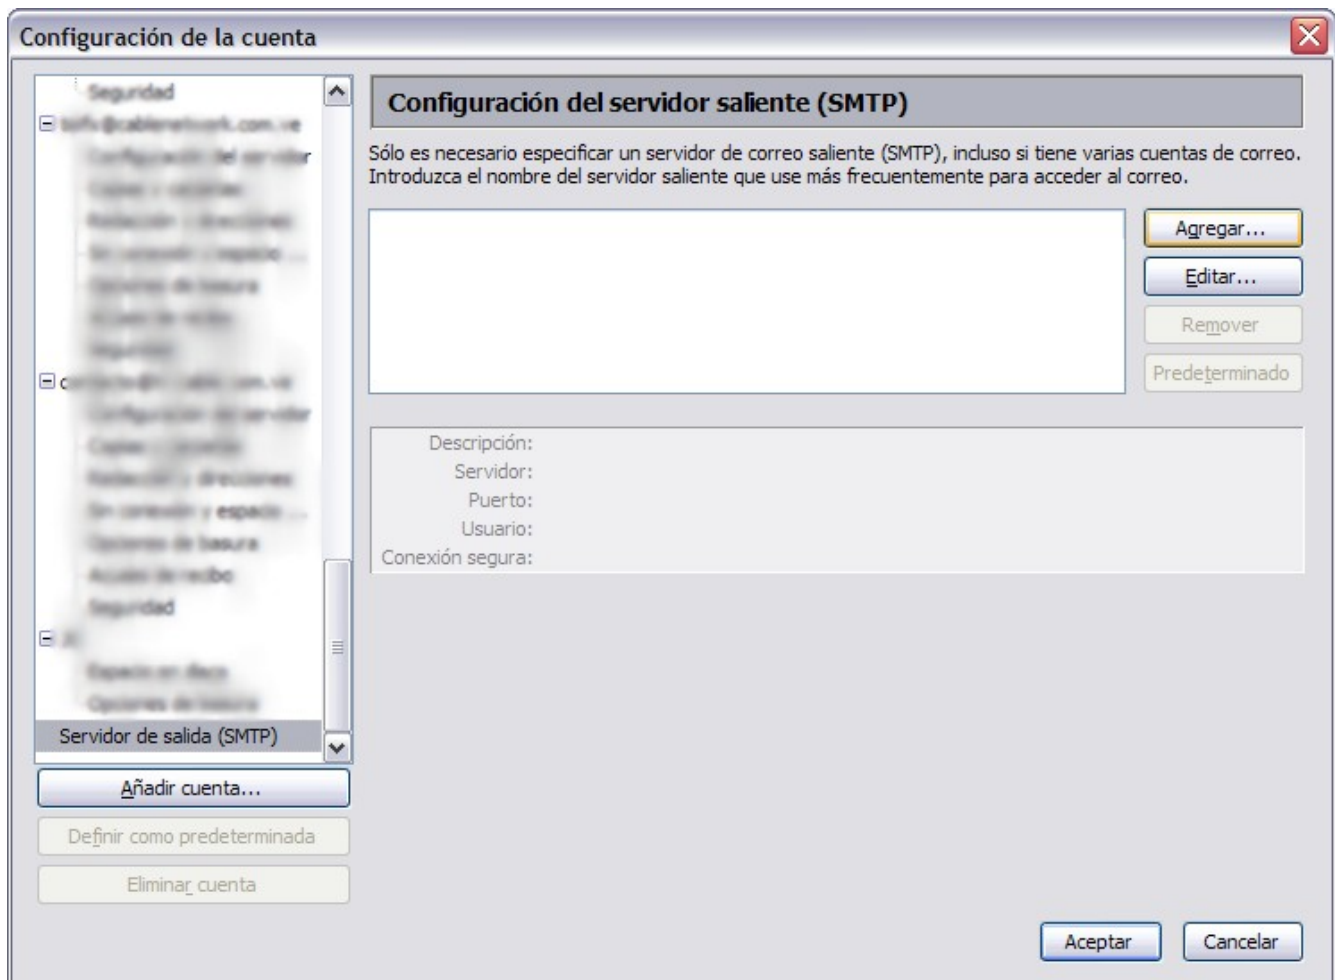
Configuración de la cuenta

Seguridad
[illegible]
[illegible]
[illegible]
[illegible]
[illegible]
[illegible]
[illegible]
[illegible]
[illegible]
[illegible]
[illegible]
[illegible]
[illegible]
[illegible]
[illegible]
Seguridad
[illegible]
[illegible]
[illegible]
Servidor de salida (SMTP)

Añadir cuenta...
Definir como predeterminada
Eliminar cuenta

Configuración del servidor saliente (SMTP)

Sólo es necesario especificar un servidor de correo saliente (SMTP), incluso si tiene varias cuentas de correo. Introduzca el nombre del servidor saliente que use más frecuentemente para acceder al correo.

Agregar...
Editar...
Remover
Predeterminado

Descripción:
Servidor:
Puerto:
Usuario:
Conexión segura:

Aceptar
Cancelar